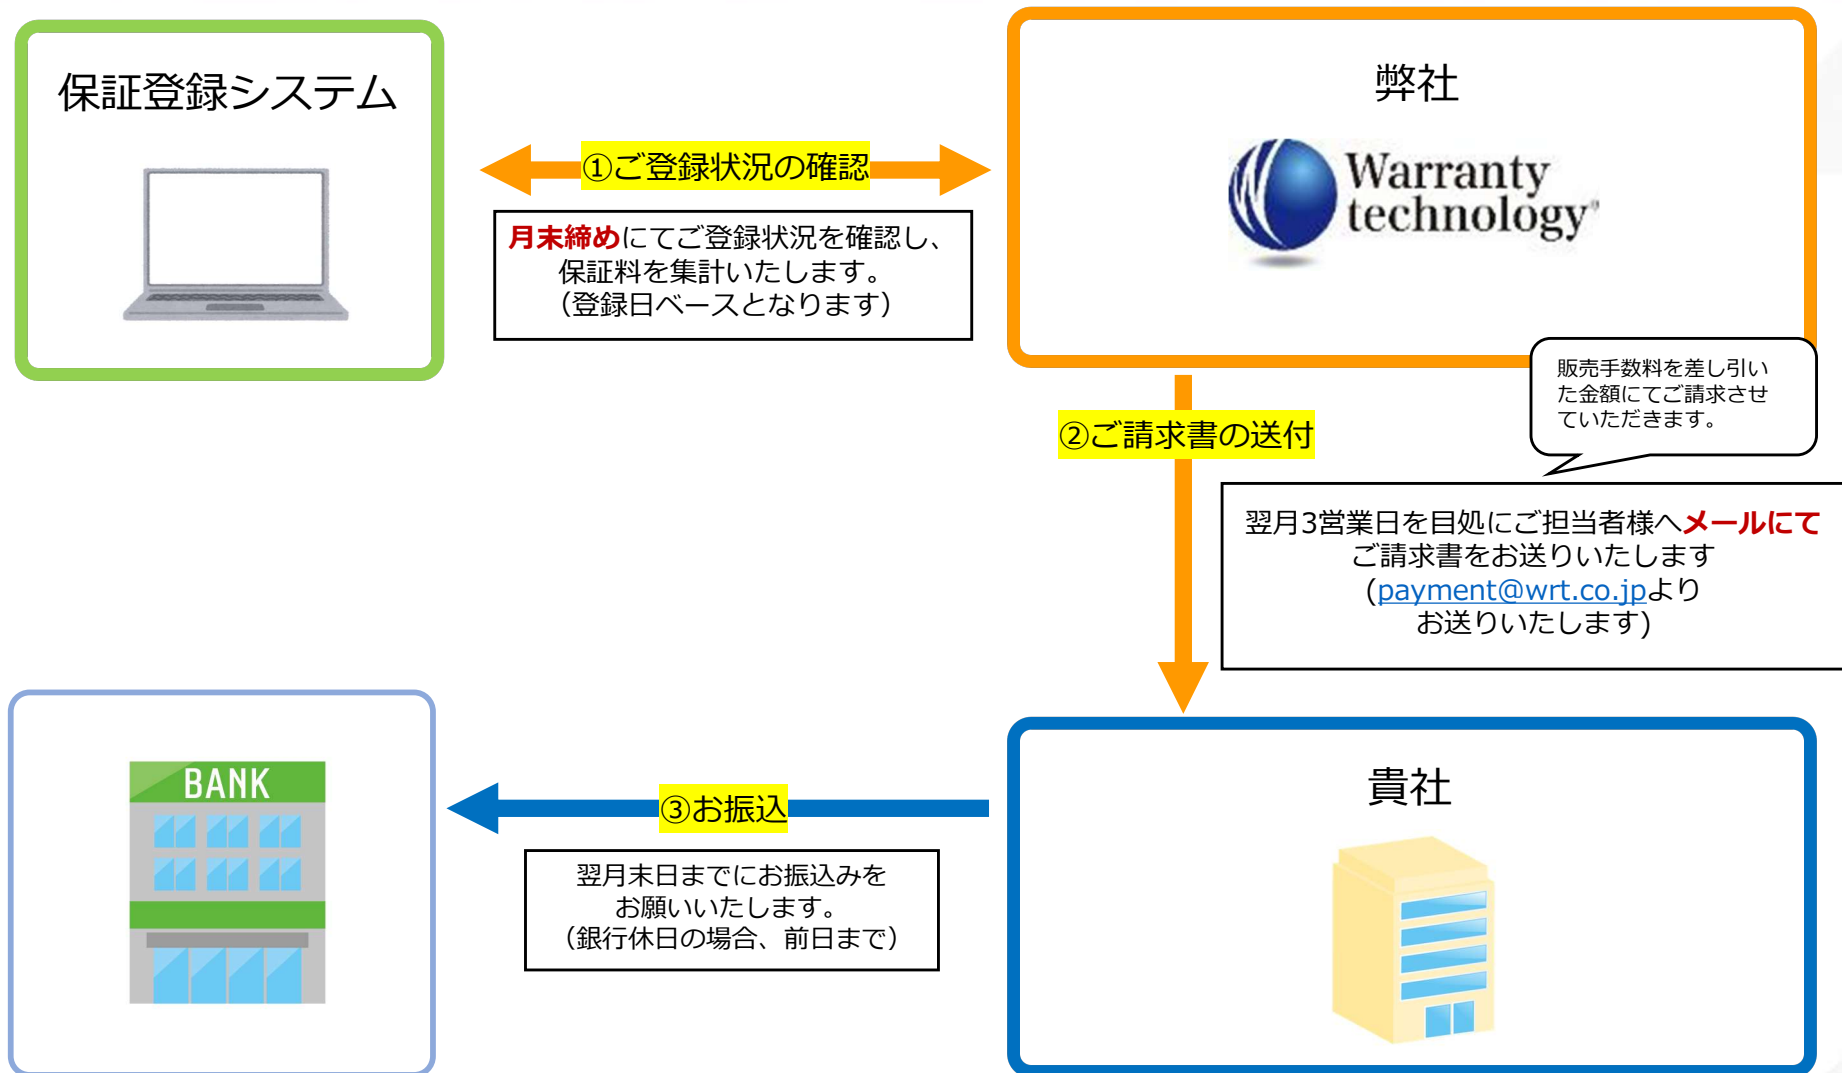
保証登録システム

①ご登録状況の確認

月末締めにてご登録状況を確認し、保証料を集計いたします。（登録日ベースとなります）

弊社

Warranty technology

販売手数料を差し引いた金額にてご請求させていただきます。

②ご請求書の送付

翌月3営業日を目処にご担当者様へメールにてご請求書をお送りいたします（payment@wrt.co.jpよりお送りいたします）

BANK

③お振込

翌月末日までにお振込みをお願いいたします。（銀行休日の場合、前日まで）

貴社